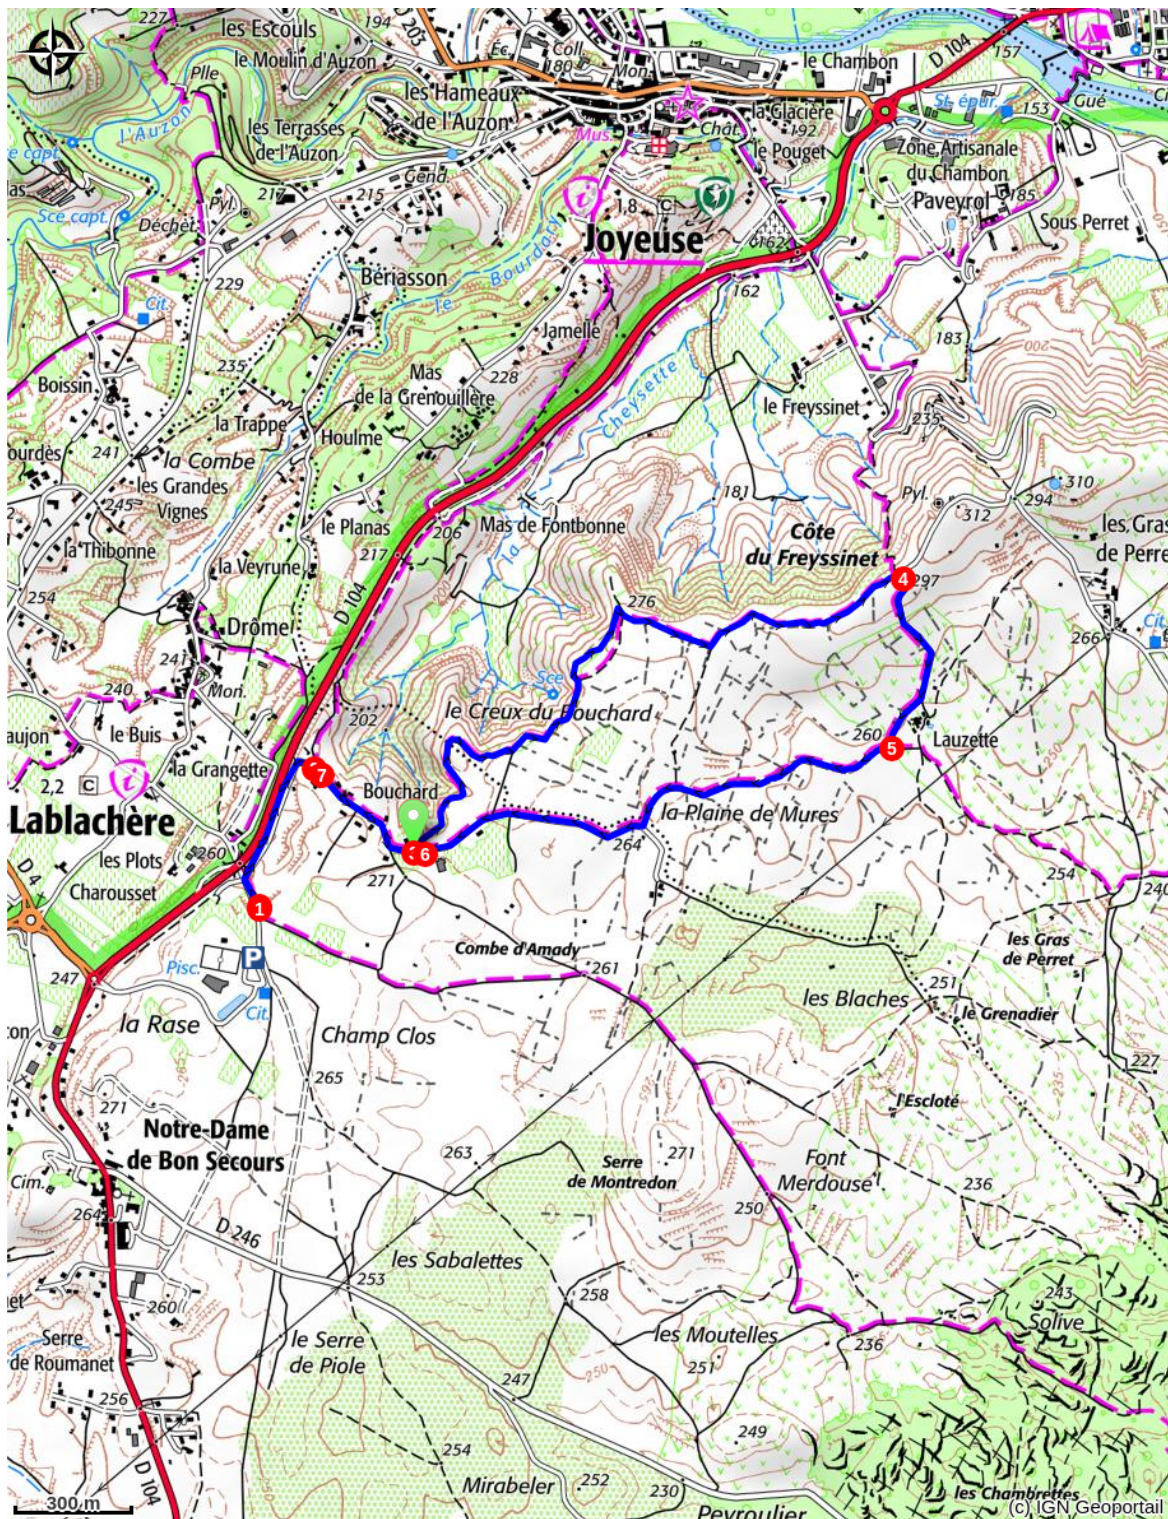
227
les Escouls
le Moulin d'Auzon
194
203
Éc.
Coll.
180
Mon.
le Chambon
D 104
157
Plle
L'Auzon
les Hameaux de l'Auzon
Mus.
Chât.
la Glacière
192
le Pouget
St. épur.
153
Gué
les Terrasses de l'Auzon
Zone Artisanale du Chambon
e capt.
Gend.
Paveyrol
185
las
217
215
Pyl.
1,8
C
Sous Perret
Sce capt.
Déchet.
Joyeuse
162
Bériasson
le Bourdary
229
162
Cit.
Jamelle
183
235
Mas de la Grenouillère
228
Boissin
Cheysette
le Freyssinet
la Trappe
Houlme
235
ourdès
241
la Combe
les Grandes Vignes
181
Pyl.
310
245
294
312
le Planas
206
Mas de Fontbonne
Côte du Freyssinet
les Gras de Perret
la Thibonne
217
la
la Veyrune
4
297
254
D 104
276
Cit.
Drôme
266
241
Sce
Mon.
240
le Creux du Bouchard
202
260
le Buis
Lauzette
aujon
5
la Grangette
7
2,2
C
Bouchard
Lablachère
la Plaine de Mures
6
264
D 4
les Plots
260
Charousset
271
254
1
240
Combe d'Amady
les Gras de Perret
261
P
247
Pisc.
les Blaches
251
le Grenadier
Cit.
la Rase
on
Champ Clos
227
265
l'Escloté
271
Notre-Dame de Bon Secours
263
271
Serre de Montredon
Font Merdouse
236
Cim.
250
264
D 246
les Sabalettes
253
258
243
Solive
et
260
Serre de Roumanet
le Serre de Piole
les Moutelles
236
251
250
247
256
249
254
Mirabeler
252
230
D 104
les Chambrettes
300 m
Peyroulier
(c) IGN Geoportail